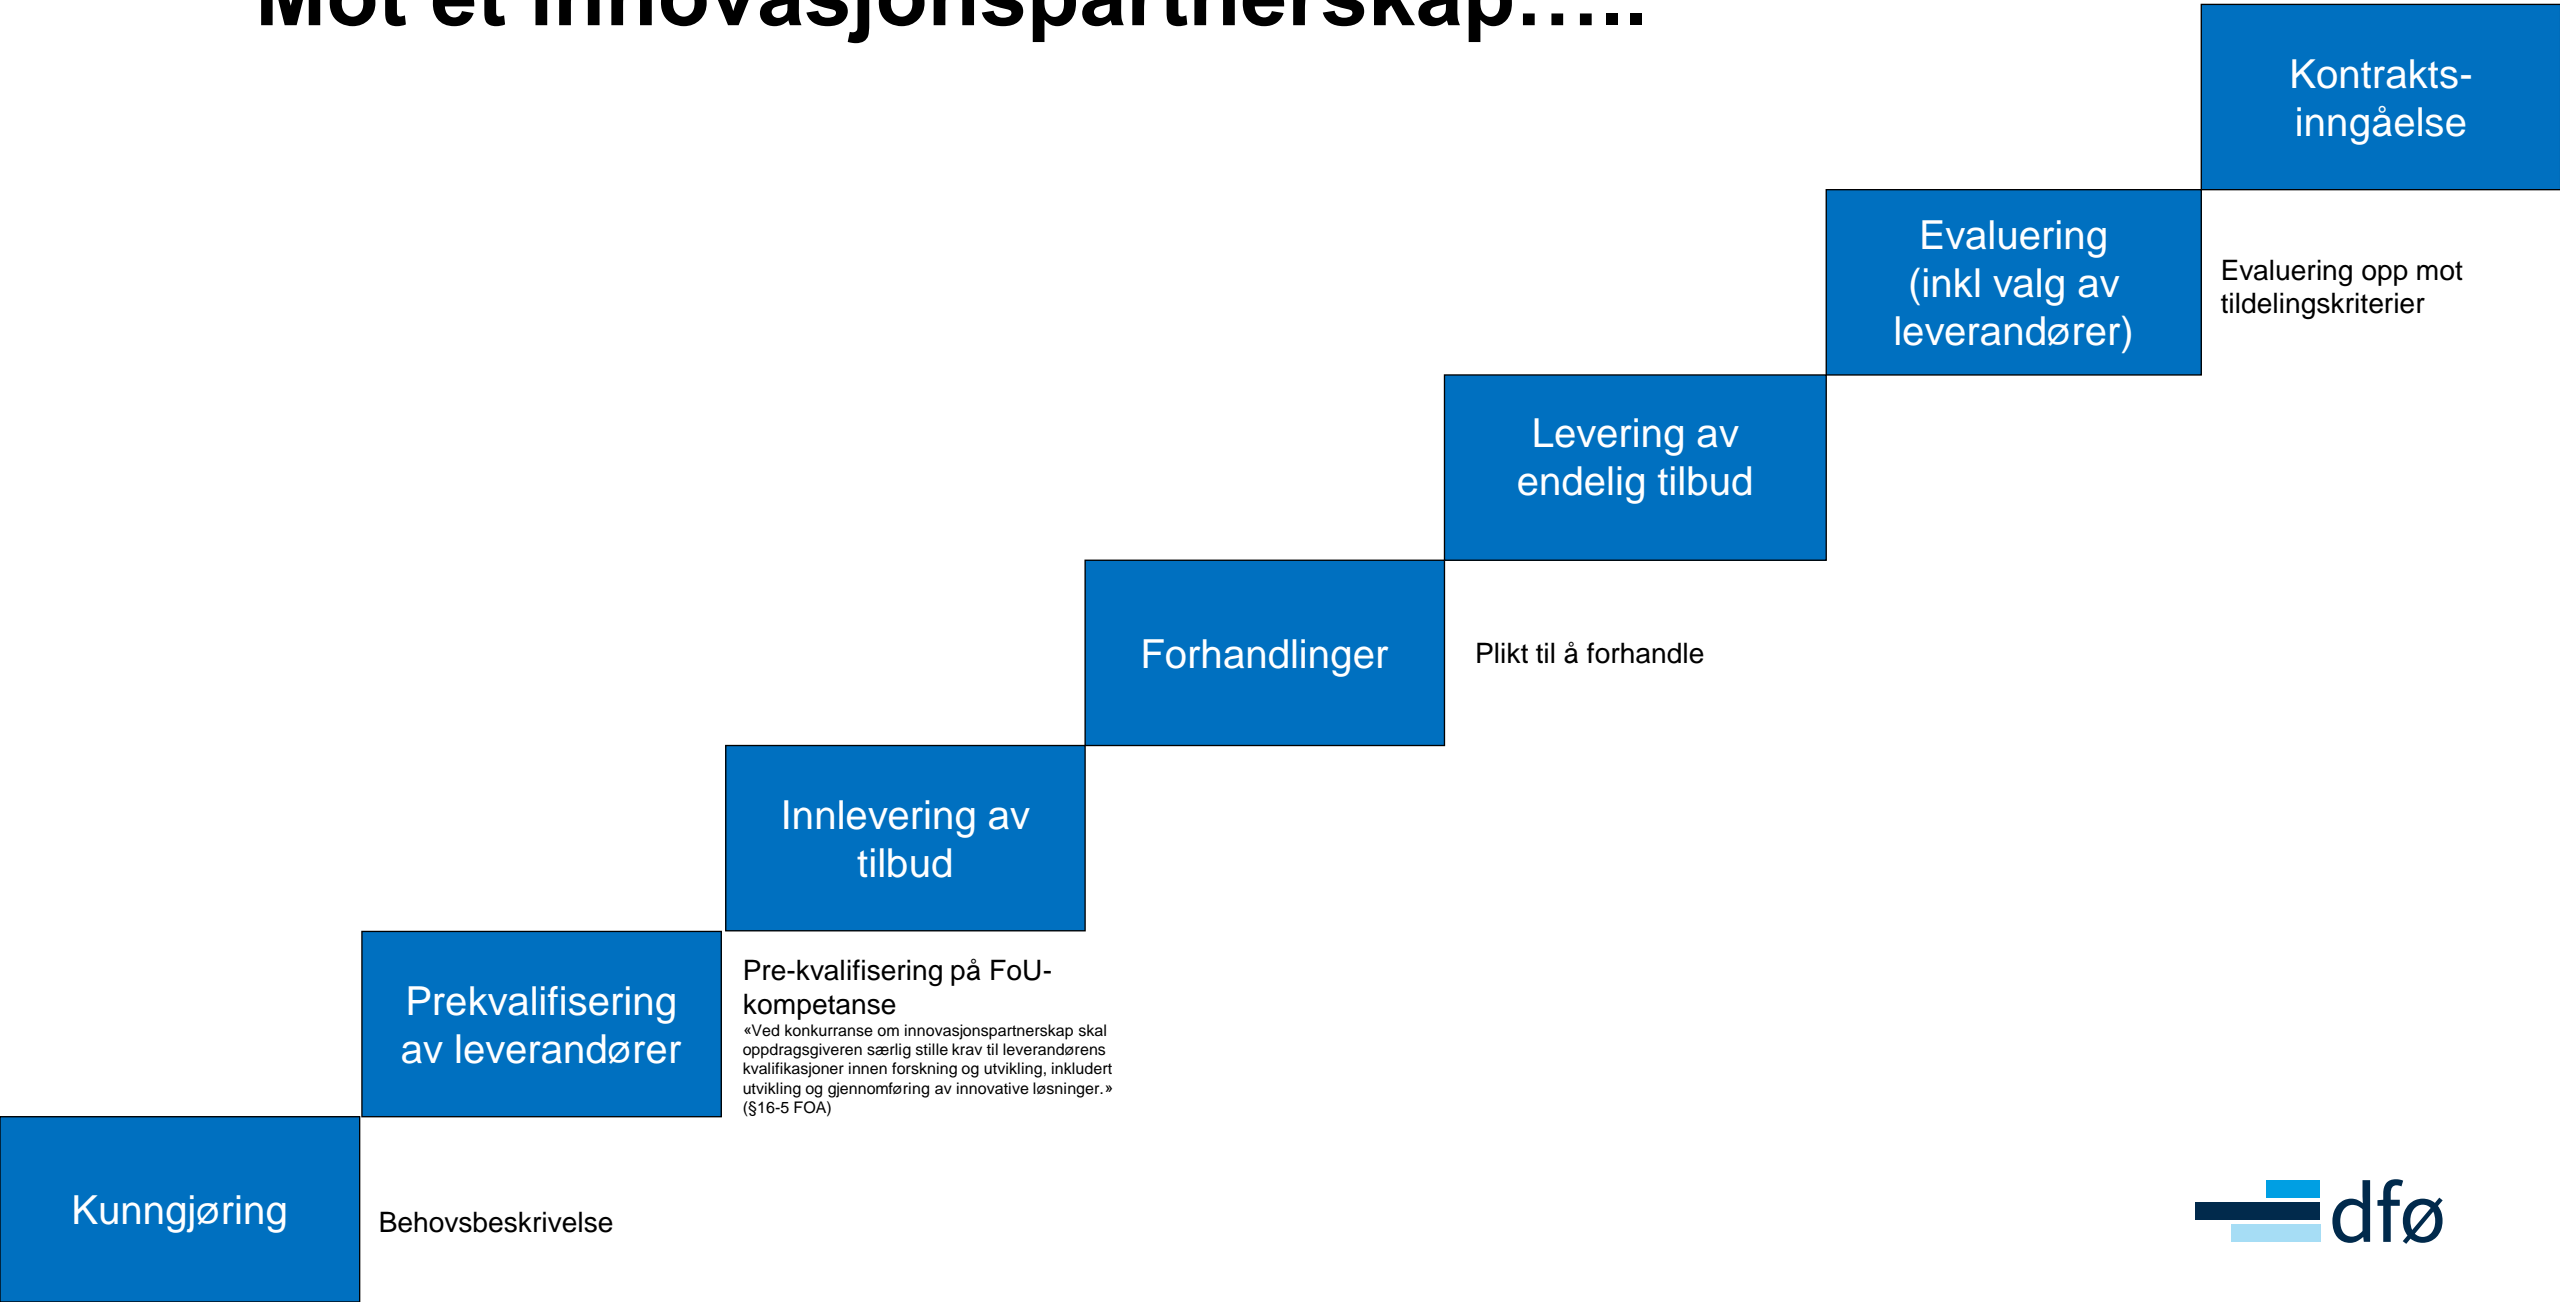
Mot et innovasjonspartnerskap…..

Kontrakts-inngåelse

Evaluering (inkl valg av leverandører)

Evaluering opp mot tildelingskriterier

Levering av endelig tilbud

Forhandlinger

Plikt til å forhandle

Innlevering av tilbud

Prekvalifisering av leverandører

Pre-kvalifisering på FoU-kompetanse
«Ved konkurranse om innovasjonspartnerskap skal oppdragsgiveren særlig stille krav til leverandørens kvalifikasjoner innen forskning og utvikling, inkludert utvikling og gjennomføring av innovative løsninger.» (§16-5 FOA)

Kunngjøring

Behovsbeskrivelse

dfø